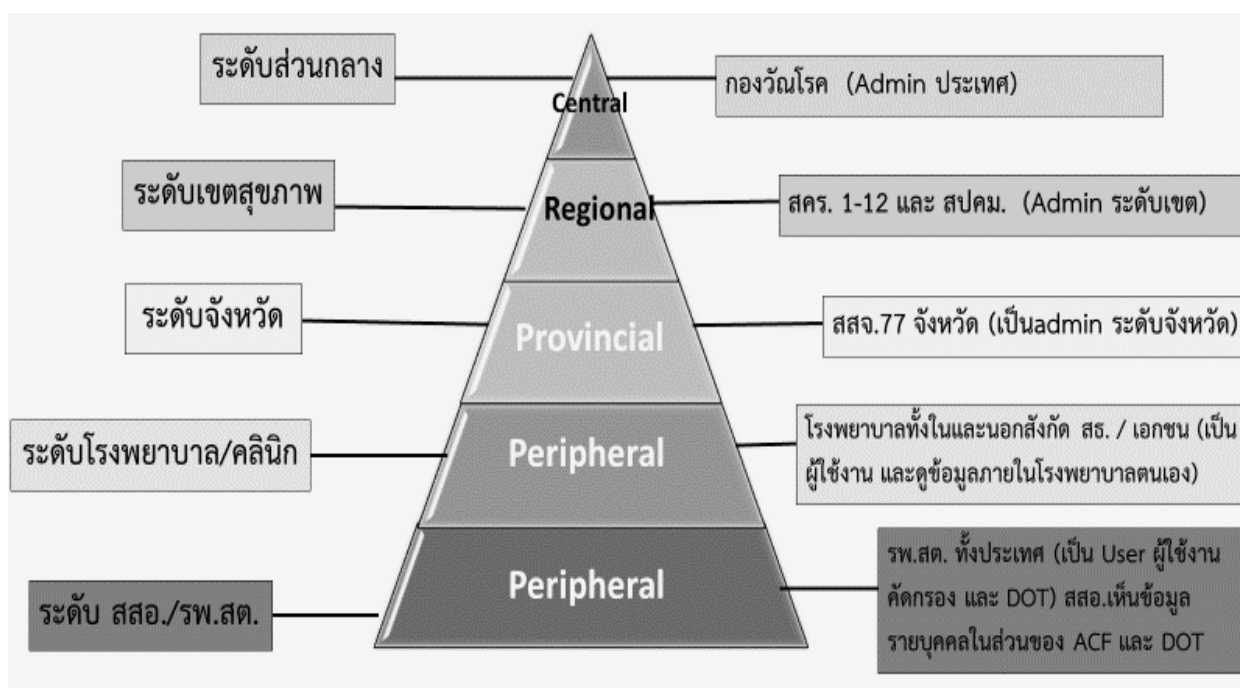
ระดับส่วนกลาง

Central

กองวัณโรค (Admin ประเทศ)

ระดับเขตสุขภาพ

Regional

สคร. 1-12 และ สปคม. (Admin ระดับเขต)

ระดับจังหวัด

Provincial

สสจ.77 จังหวัด (เป็นadmin ระดับจังหวัด)

ระดับโรงพยาบาล/คลินิก

Peripheral

โรงพยาบาลทั้งในและนอกสังกัด สธ. / เอกชน (เป็นผู้ใช้งาน และดูข้อมูลภายในโรงพยาบาลตนเอง)

ระดับ สสอ./รพ.สต.

Peripheral

รพ.สต. ทั้งประเทศ (เป็น User ผู้ใช้งานคัดกรอง และ DOT) สสอ.เห็นข้อมูลรายบุคคลในส่วนของ ACF และ DOT